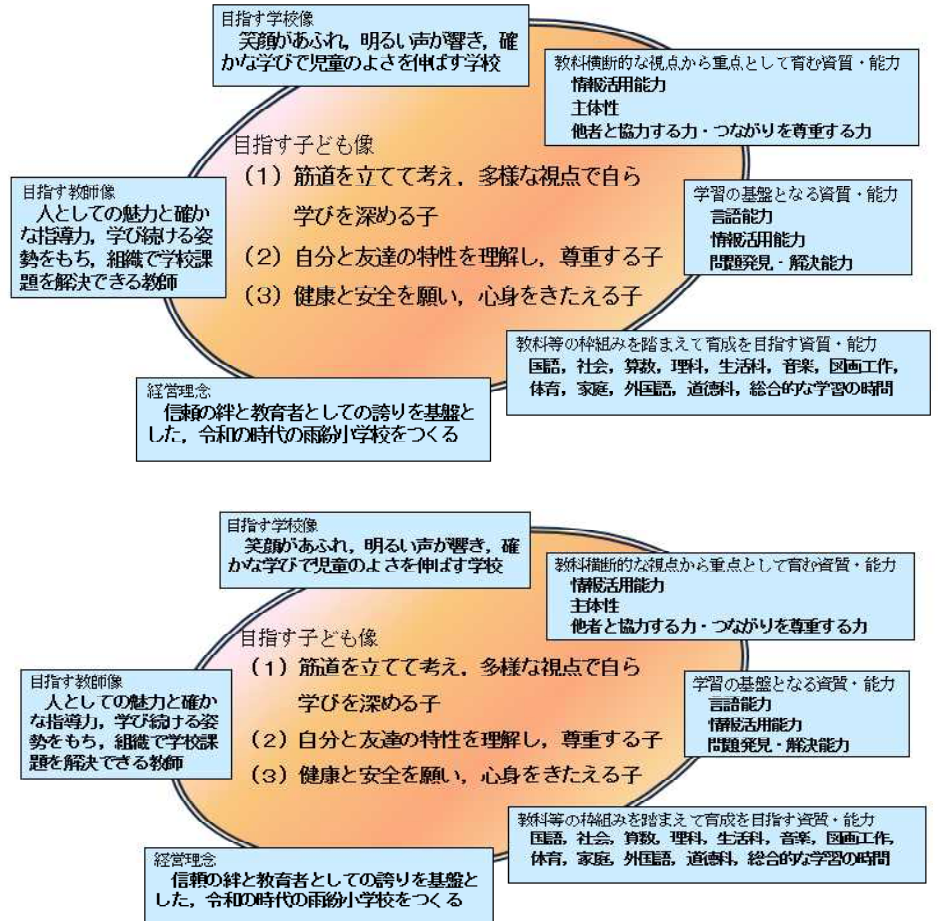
目指す学校像
笑顔があふれ，明るい声が響き，確かな学びで児童のよさを伸ばす学校

教科横断的な視点から重点として育む資質・能力
情報活用能力
主体性
他者と協力する力・つながりを尊重する力

目指す子ども像
（1）筋道を立てて考え，多様な視点で自ら学びを深める子
（2）自分と友達の特性を理解し，尊重する子
（3）健康と安全を願い，心身をきたえる子

目指す教師像
人としての魅力と確かな指導力，学び続ける姿勢をもち，組織で学校課題を解決できる教師

学習の基盤となる資質・能力
言語能力
情報活用能力
問題発見・解決能力

教科等の枠組みを踏まえて育成を目指す資質・能力
国語，社会，算数，理科，生活科，音楽，図画工作，体育，家庭，外国語，道徳科，総合的な学習の時間

経営理念
信頼の絆と教育者としての誇りを基盤とした，令和の時代の雨紛小学校をつくる

目指す学校像
笑顔があふれ，明るい声が響き，確かな学びで児童のよさを伸ばす学校

教科横断的な視点から重点として育む資質・能力
情報活用能力
主体性
他者と協力する力・つながりを尊重する力

目指す子ども像
（1）筋道を立てて考え，多様な視点で自ら学びを深める子
（2）自分と友達の特性を理解し，尊重する子
（3）健康と安全を願い，心身をきたえる子

目指す教師像
人としての魅力と確かな指導力，学び続ける姿勢をもち，組織で学校課題を解決できる教師

学習の基盤となる資質・能力
言語能力
情報活用能力
問題発見・解決能力

教科等の枠組みを踏まえて育成を目指す資質・能力
国語，社会，算数，理科，生活科，音楽，図画工作，体育，家庭，外国語，道徳科，総合的な学習の時間

経営理念
信頼の絆と教育者としての誇りを基盤とした，令和の時代の雨紛小学校をつくる